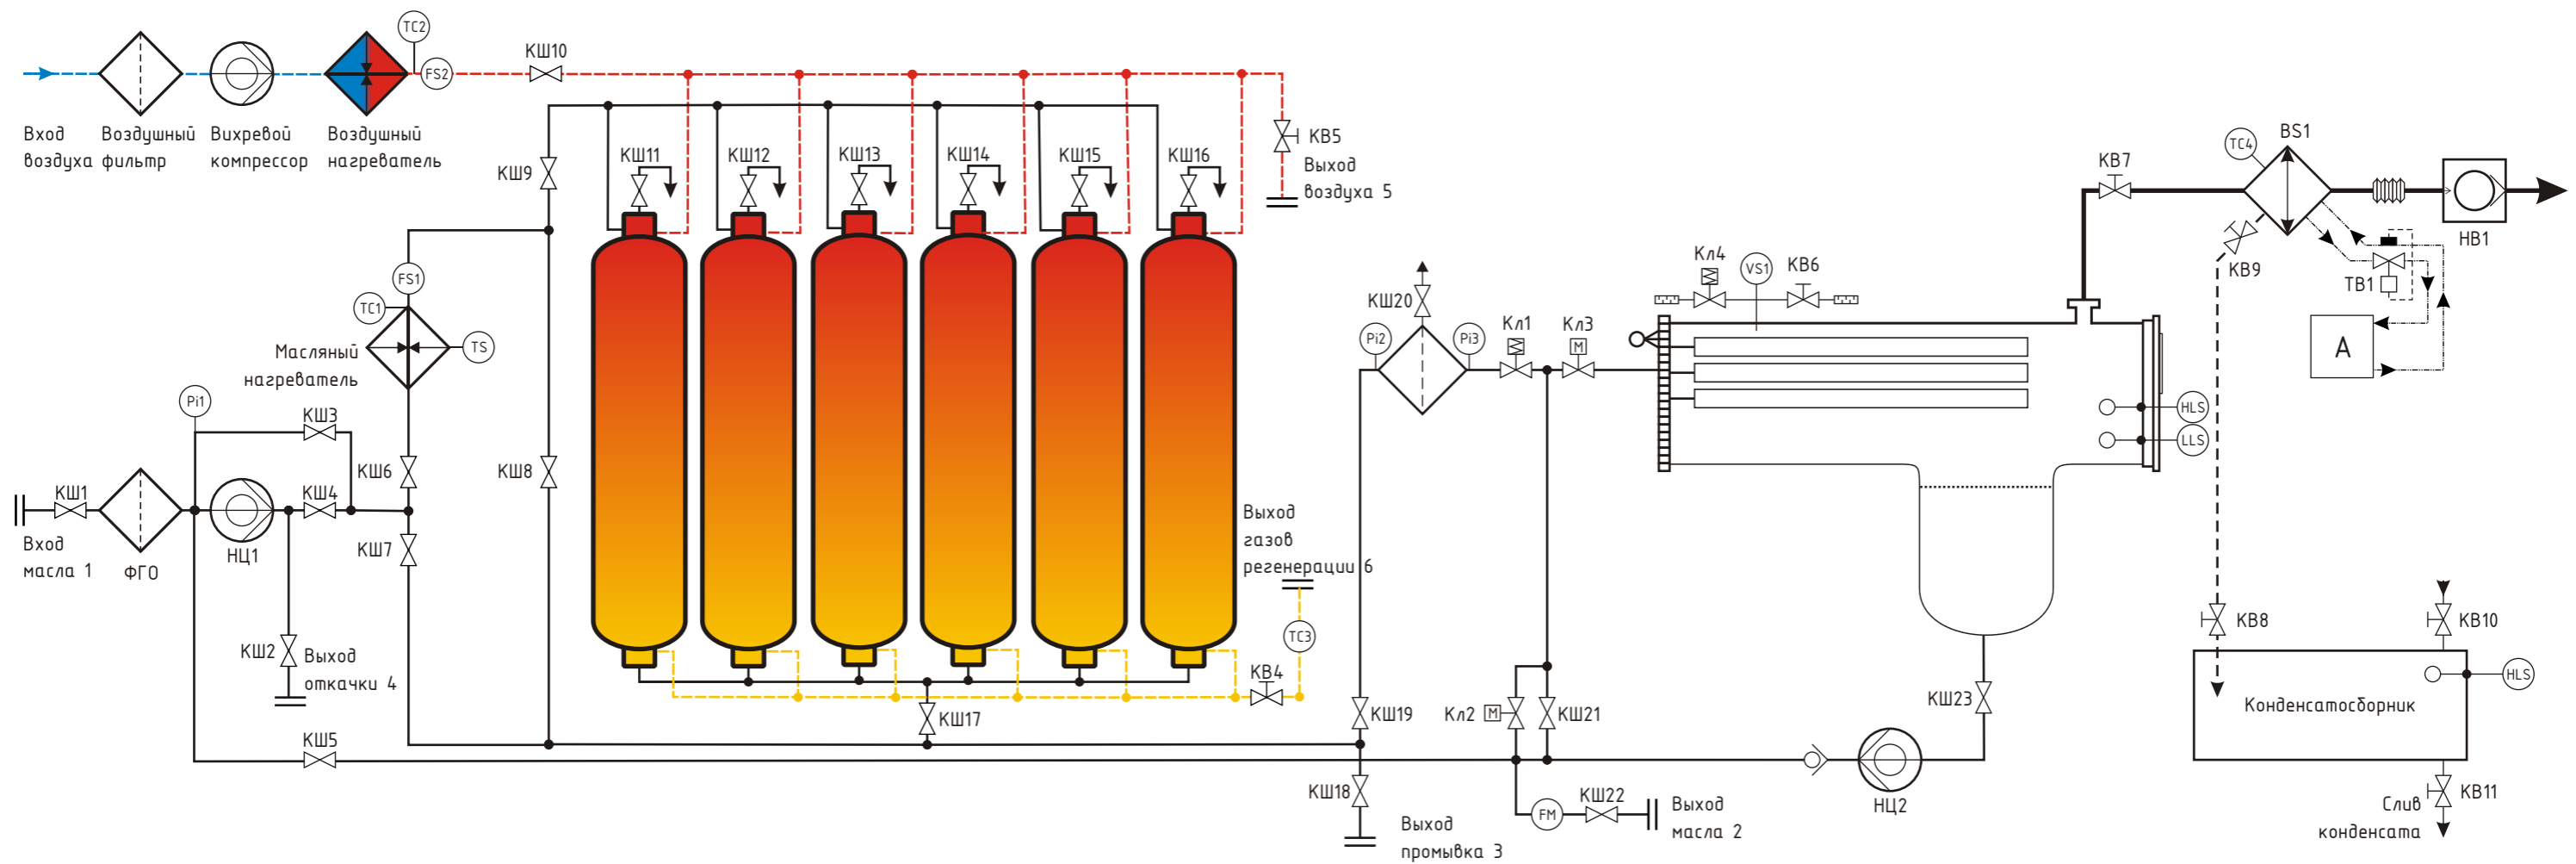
TC2
FS2
КШ10
Вход воздуха
Воздушный фильтр
Вихревой компрессор
Воздушный нагреватель
КВ5
Выход воздуха 5
КШ9
КШ11
КШ12
КШ13
КШ14
КШ15
КШ16
FS1
TC1
TS
Масляный нагреватель
Pi1
КШ3
КШ6
КШ8
КШ1
КШ4
Вход масла 1
ФГО
НЦ1
КШ7
КШ2
Выход откачки 4
КШ5
Выход газов регенерации 6
TC3
КВ4
КШ17
КШ20
Pi2
Pi3
Кл1
Кл3
Кл4
VS1
КВ6
КВ7
TC4
BS1
HB1
КВ9
ТВ1
A
HLS
LLS
КШ19
Кл2
КШ21
КШ23
КШ18
Выход промывка 3
FM
КШ22
Выход масла 2
НЦ2
КВ8
КВ10
Конденсатосборник
HLS
Слив конденсата
КВ11